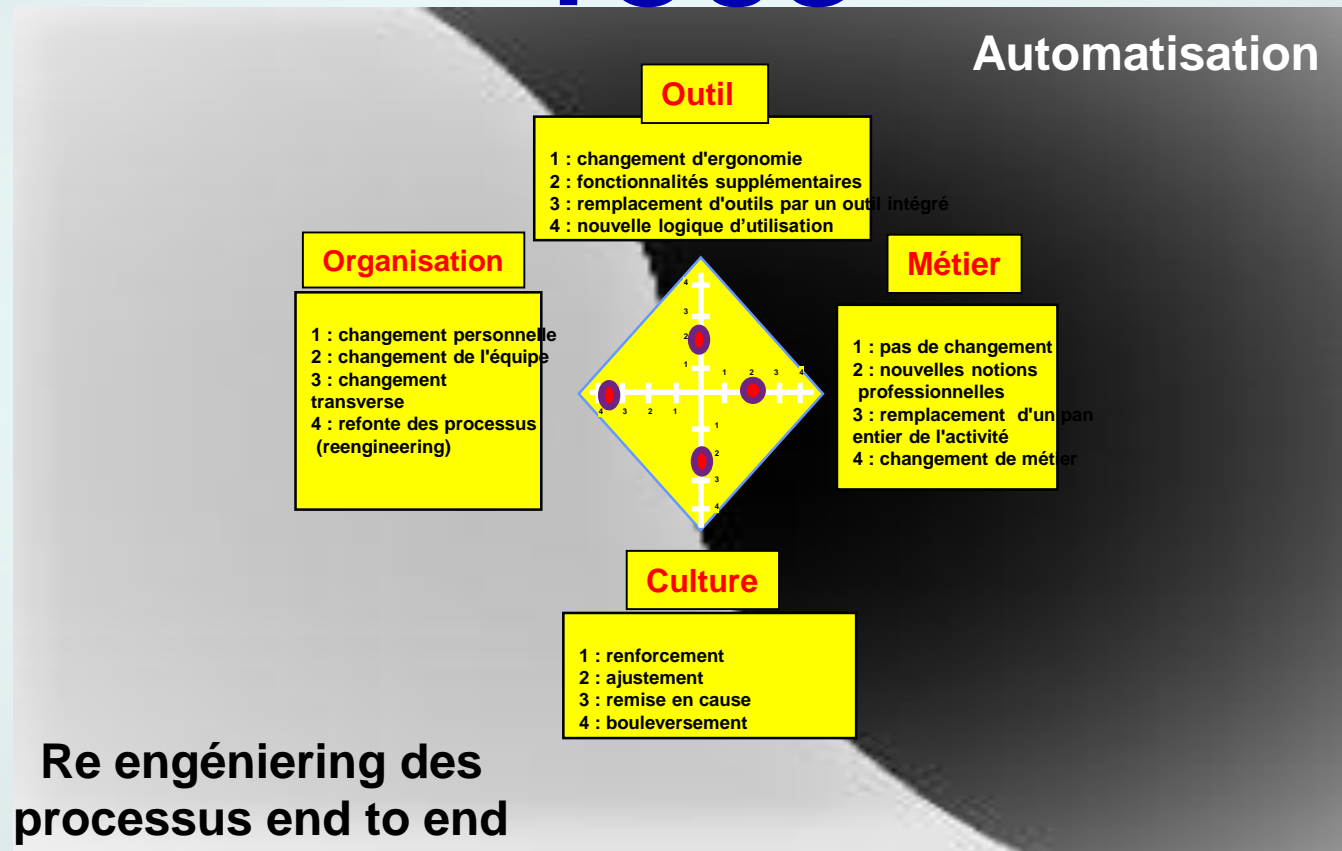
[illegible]

Automatisation

Outil

1 : changement d'ergonomie
2 : fonctionnalités supplémentaires
3 : remplacement d'outils par un outil intégré
4 : nouvelle logique d'utilisation

Organisation

1 : changement personnelle
2 : changement de l'équipe
3 : changement transverse
4 : refonte des processus (reengineering)

Métier

1 : pas de changement
2 : nouvelles notions professionnelles
3 : remplacement d'un pan entier de l'activité
4 : changement de métier

4 3 2 1 1 2 3 4
4 3 2 1 1 2 3 4

Culture

1 : renforcement
2 : ajustement
3 : remise en cause
4 : bouleversement

Re engéniering des processus end to end